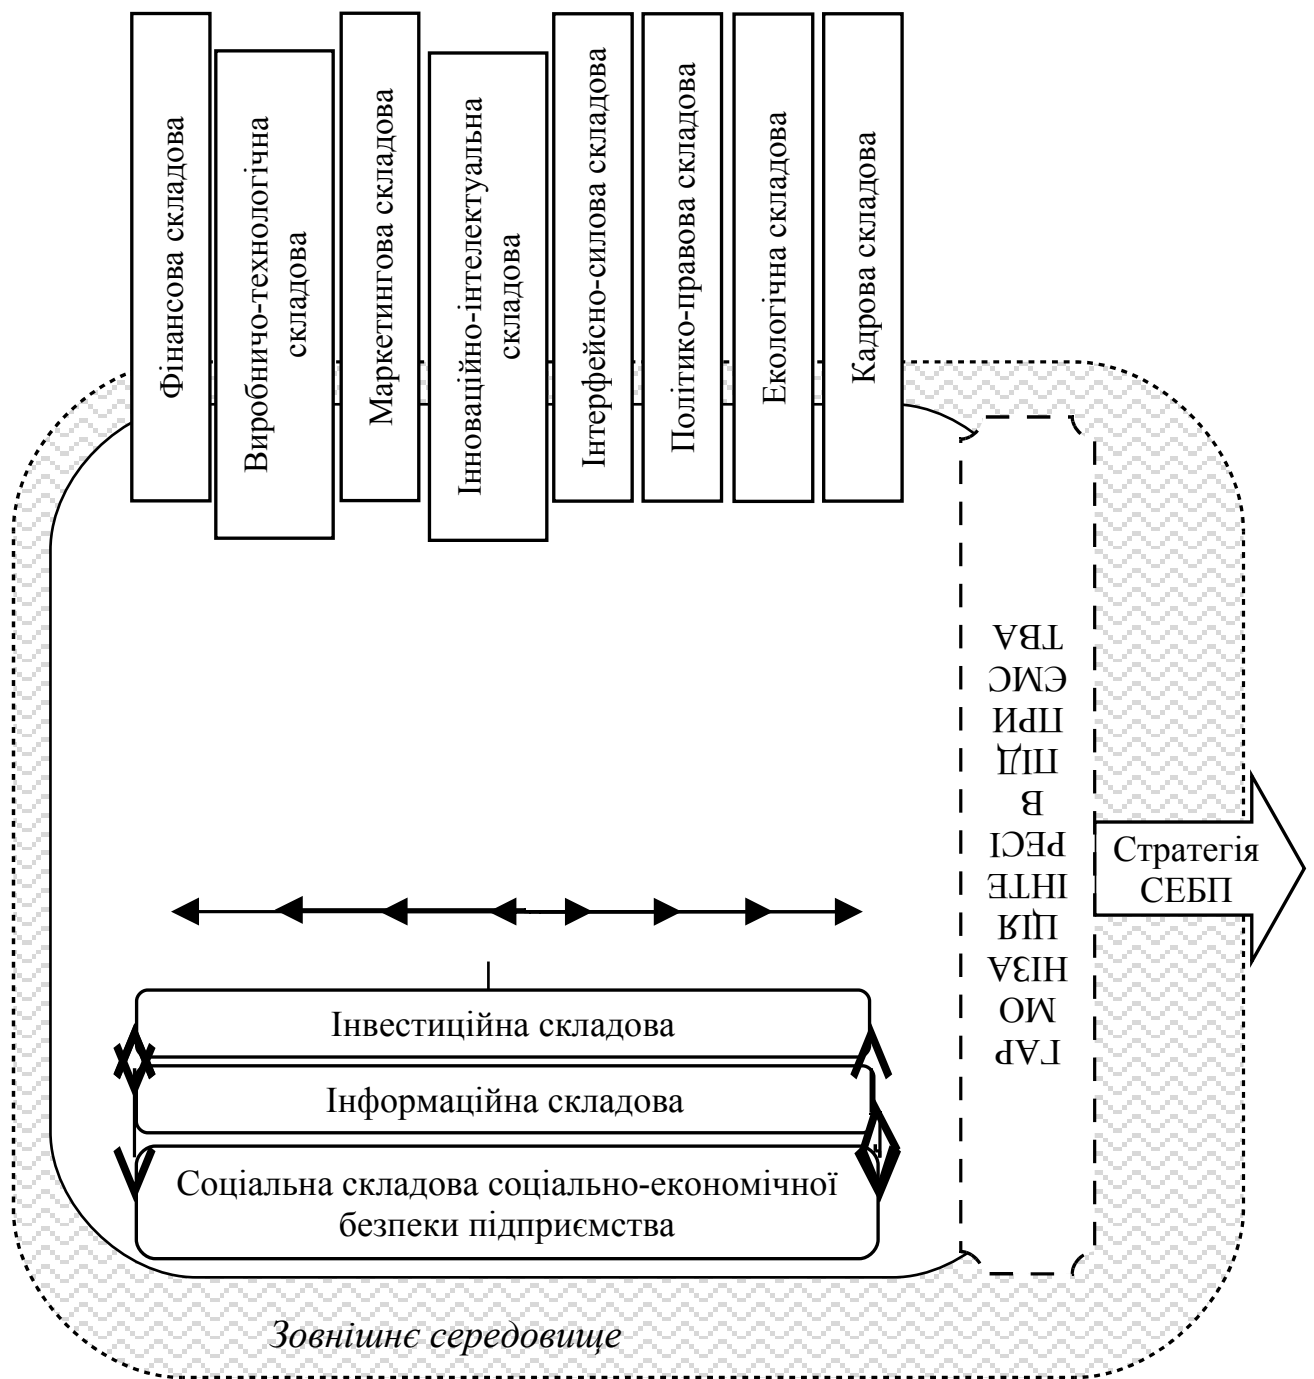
Фінансова складова

Виробничо-технологічна складова

Маркетингова складова

Інноваційно-інтелектуальна складова

Інтерфейсно-силова складова

Політико-правова складова

Екологічна складова

Кадрова складова

ГАР
МО
НІЗА
ЦІЯ
ІНТЕ
РЕСІ
В
ПІД
ПРИ
ЄМС
ТВА

Стратегія СЕБП

Інвестиційна складова

Інформаційна складова

Соціальна складова соціально-економічної безпеки підприємства

Зовнішнє середовище